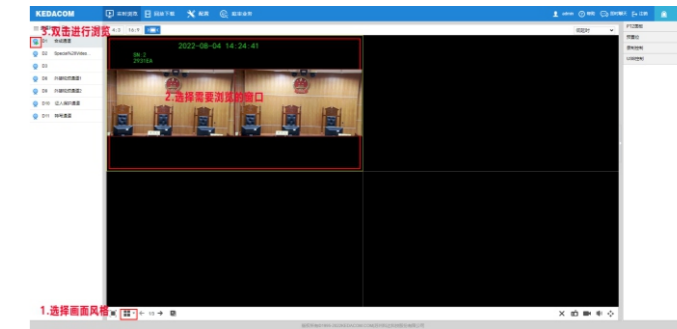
KEDACOM

实时浏览

回放下载

配置

报警服务

admin

帮助

注销

3.双击进行浏览

4:3

16:9

D1

D2 Special%20Video

D3

D8

D9

D10

D11

2022-08-04 14:24:41

CH-2

2.选择需要浏览的窗口

1.选择画面风格

PTZ控制

预置位

图像调节

OSD控制